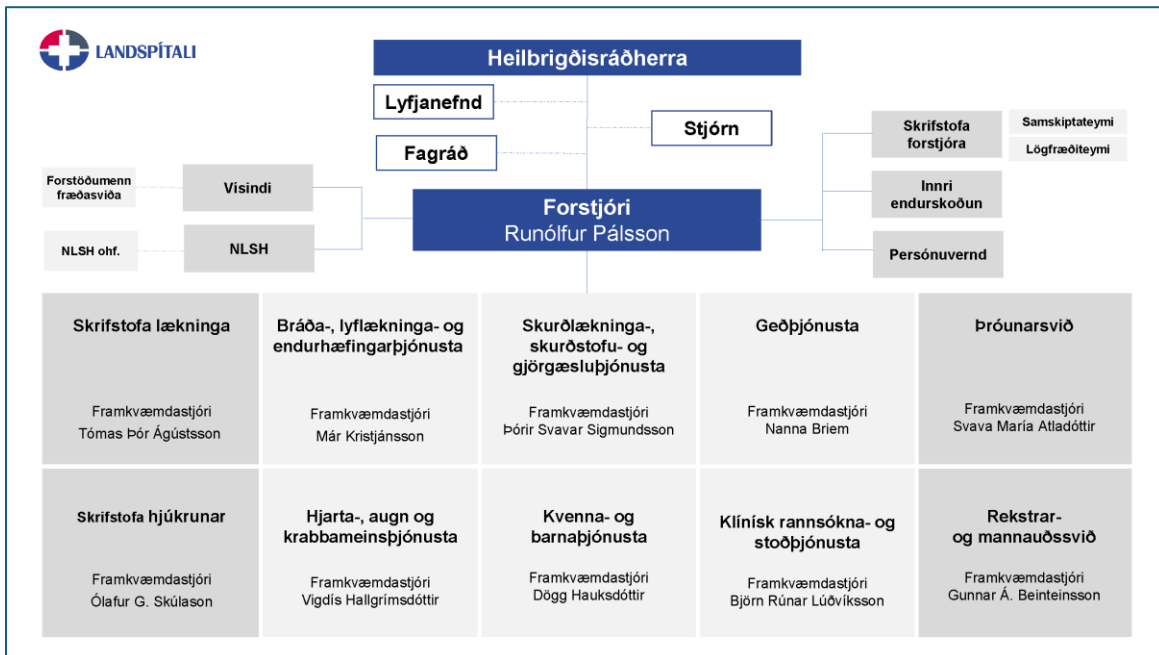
LANDSPÍTALI

Heilbrigðisráðherra

Lyfjanefnd

Stjórn

Fagráð

Skrifstofa forstjóra

Samskiptateymi

Lögfræðiteymi

Forstöðumenn fræðasviða

Vísindi

Forstjóri
Runólfur Pálsson

Innri endurskoðun

NLSH ohf.

NLSH

Persónuvernd

Skrifstofa lækninga
Framkvæmdastjóri
Tómas Þór Ágústsson

Bráða-, lyflækninga- og endurhæfingarþjónusta
Framkvæmdastjóri
Már Kristjánsson

Skurðlækninga-, skurðstofu- og gjörgæsluþjónusta
Framkvæmdastjóri
Þórir Svavar Sigmundsson

Geðþjónusta
Framkvæmdastjóri
Nanna Briem

Þróunarsvið
Framkvæmdastjóri
Svava María Atladóttir

Skrifstofa hjúkrunar
Framkvæmdastjóri
Ólafur G. Skúlason

Hjarta-, augn og krabbameinsþjónusta
Framkvæmdastjóri
Vigdís Hallgrímsdóttir

Kvenna- og barnaþjónusta
Framkvæmdastjóri
Dögg Hauksdóttir

Klínísk rannsókna- og stoðþjónusta
Framkvæmdastjóri
Björn Rúnar Lúðvíksson

Rekstrar- og mannauðssvið
Framkvæmdastjóri
Gunnar Á. Beinteinsson